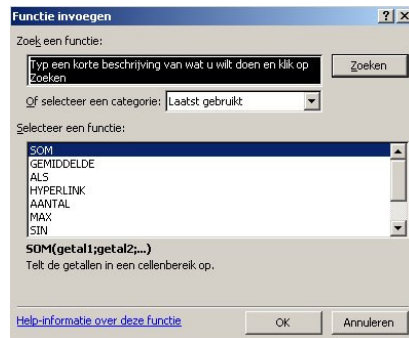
Functie invoegen

?

X

Zoek een functie:

Typ een korte beschrijving van wat u wilt doen en klik op Zoeken

Zoeken

Of selecteer een categorie: Laatst gebruikt

Selecteer een functie:

SOM
GEMIDDELDE
ALS
HYPERLINK
AANTAL
MAX
SIN

SOM(getal1;getal2;...)
Telt de getallen in een cellenbereik op.

Help-informatie over deze functie

OK

Annuleren